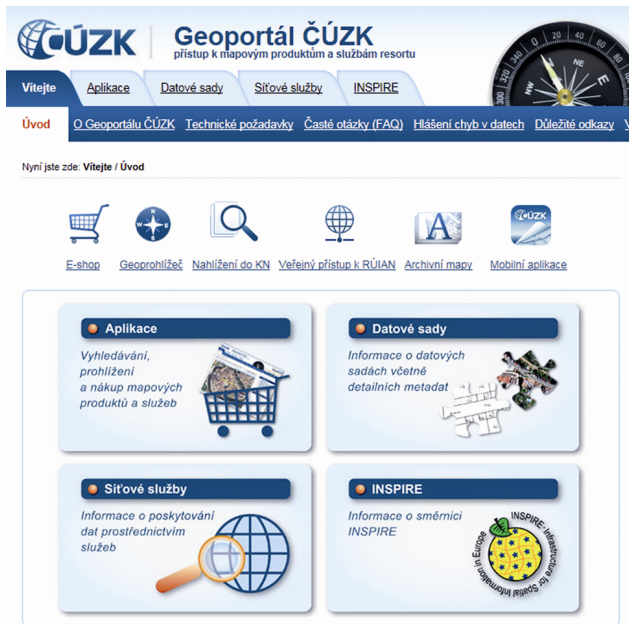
ČÚZK

Geoportál ČÚZK
přístup k mapovým produktům a službám resortu

Vítejte | Aplikace | Datové sady | Síťové služby | INSPIRE

Úvod | O Geoportálu ČÚZK | Technické požadavky | Časté otázky (FAQ) | Hlášení chyb v datech | Důležité odkazy | V

Nyní jste zde: Vítejte / Úvod

E-shop
Geoprohlížeč
Nahlížení do KN
Veřejný přístup k RÚIAN
Archivní mapy
Mobilní aplikace

Aplikace
Vyhledávání, prohlížení a nákup mapových produktů a služeb

Datové sady
Informace o datových sadách včetně detailních metadat

Síťové služby
Informace o poskytování dat prostřednictvím služeb

INSPIRE
Informace o směrnici INSPIRE

INSPIRE - Infrastructure for Spatial Information in Europe